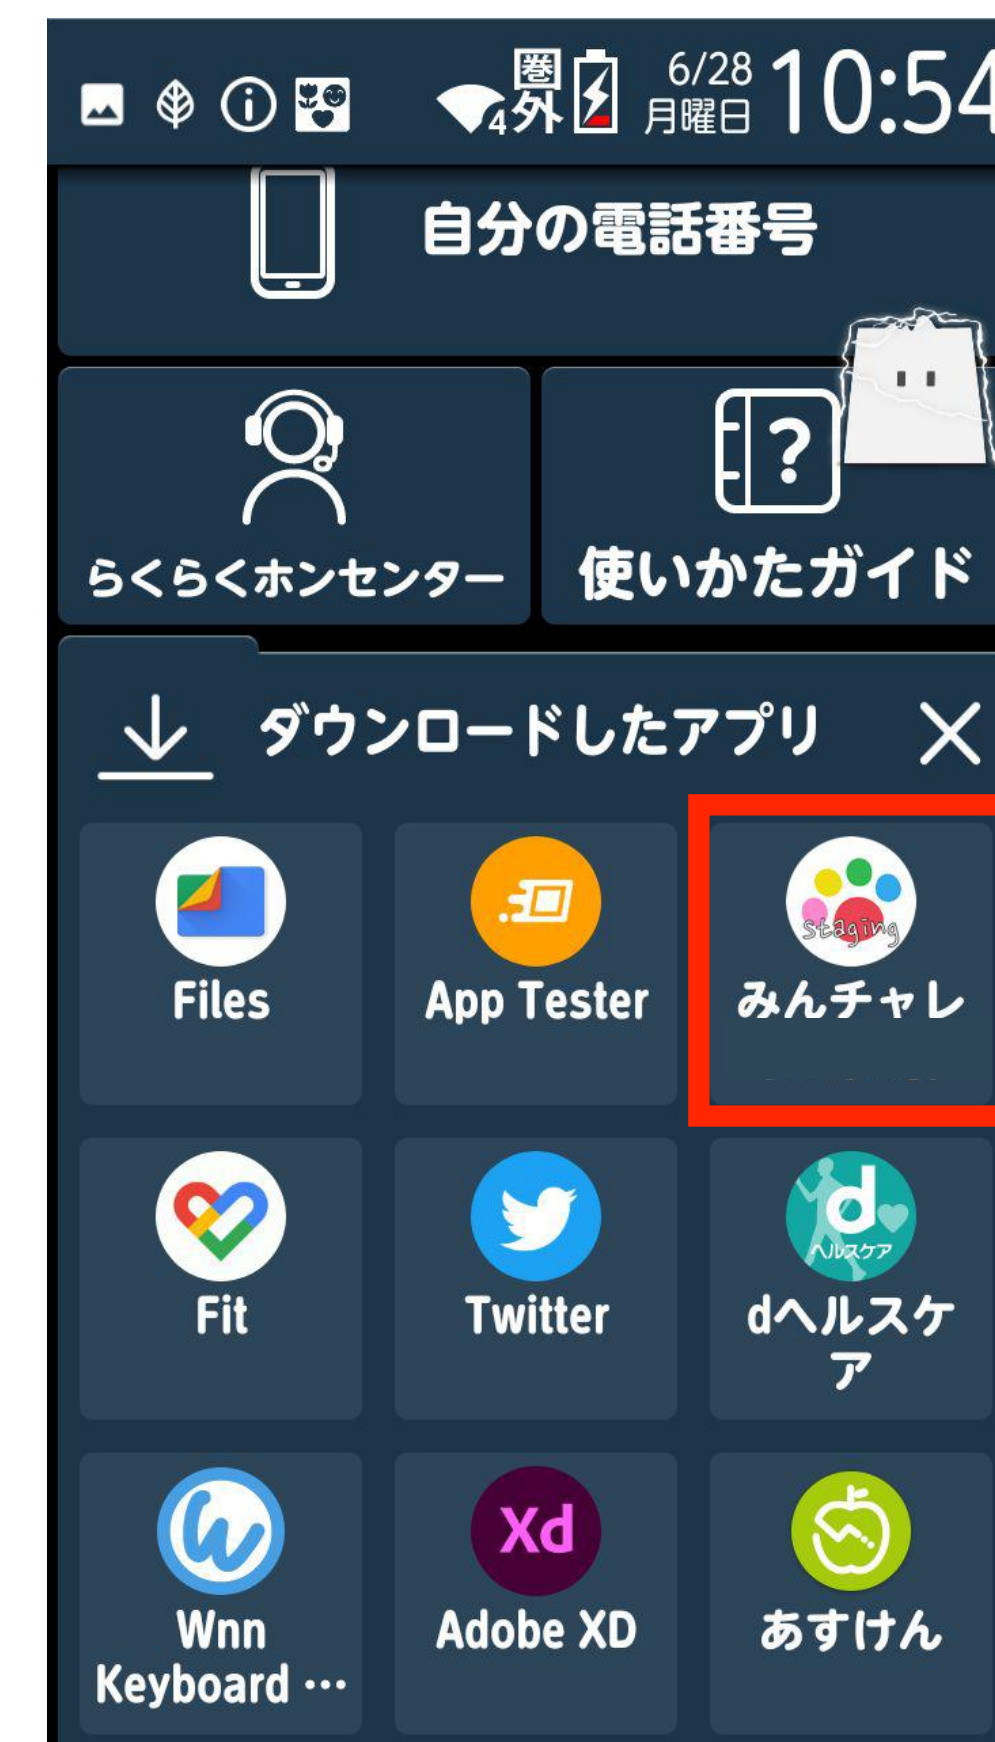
4 圏外 6/28 月曜日 10:54

自分の電話番号

らくらくホンセンター

使いかたガイド

ダウンロードしたアプリ

Files

App Tester

Staging
みんチャレ

Fit

Twitter

ヘルスケア
dヘルスケア

Xd
Wnn Keyboard …

Adobe XD

あすけん